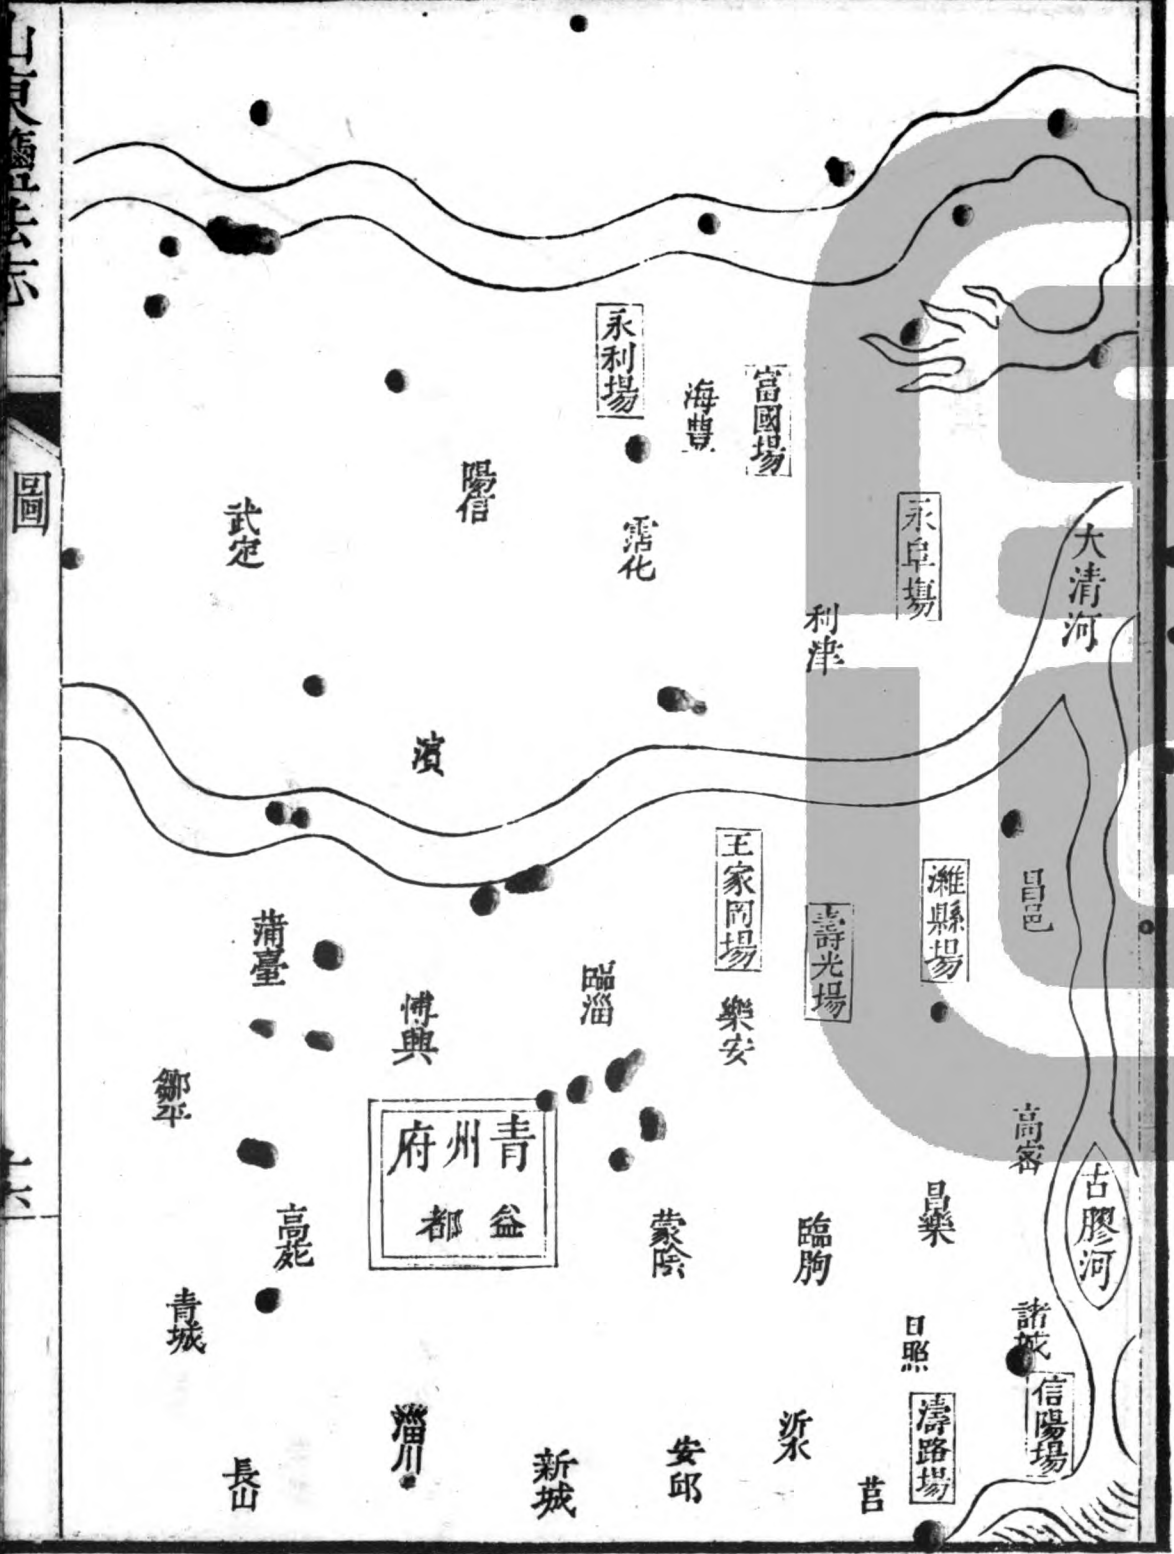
山東鹽法志

圖

永利場

富國場

海豐

霑化

陽信

武定

永阜場

大清河

利津

濱

王家岡場

壽光場

濰縣場

昌邑

蒲臺

臨淄

博興

樂安

鄒平

青州府

益都

高密

古膠河

昌樂

臨朐

蒙陰

高苑

青城

諸城

日照

濤路場

信陽場

淄川

沂水

安邱

新城

長山

莒